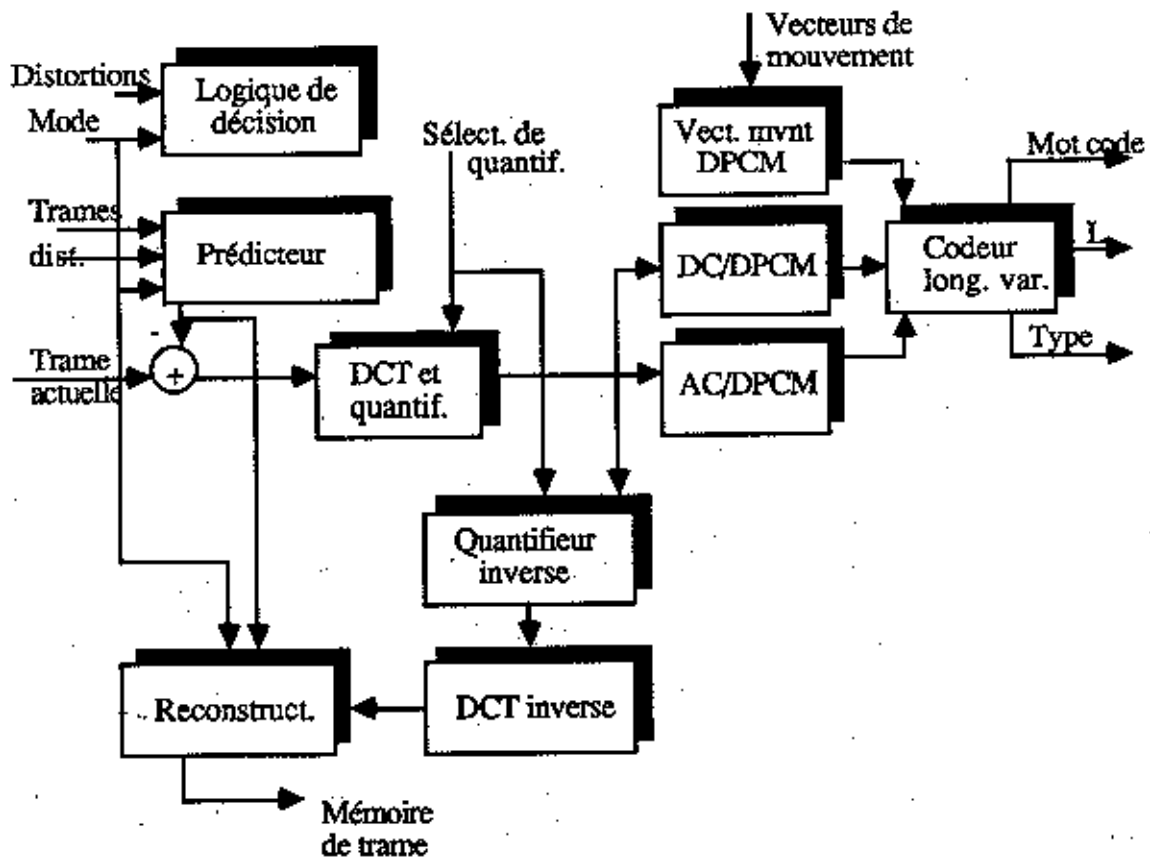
Vecteurs de mouvement

Distortions

Mode

Logique de décision

Sélect. de quantif.

Vect. mvnt DPCM

Mot code

Trames dist.

Prédicteur

DC/DPCM

Codeur long. var.

L

-

Trame actuelle

+

DCT et quantif.

AC/DPCM

Type

Quantifieur inverse

Reconstruct.

DCT inverse

Mémoire de trame